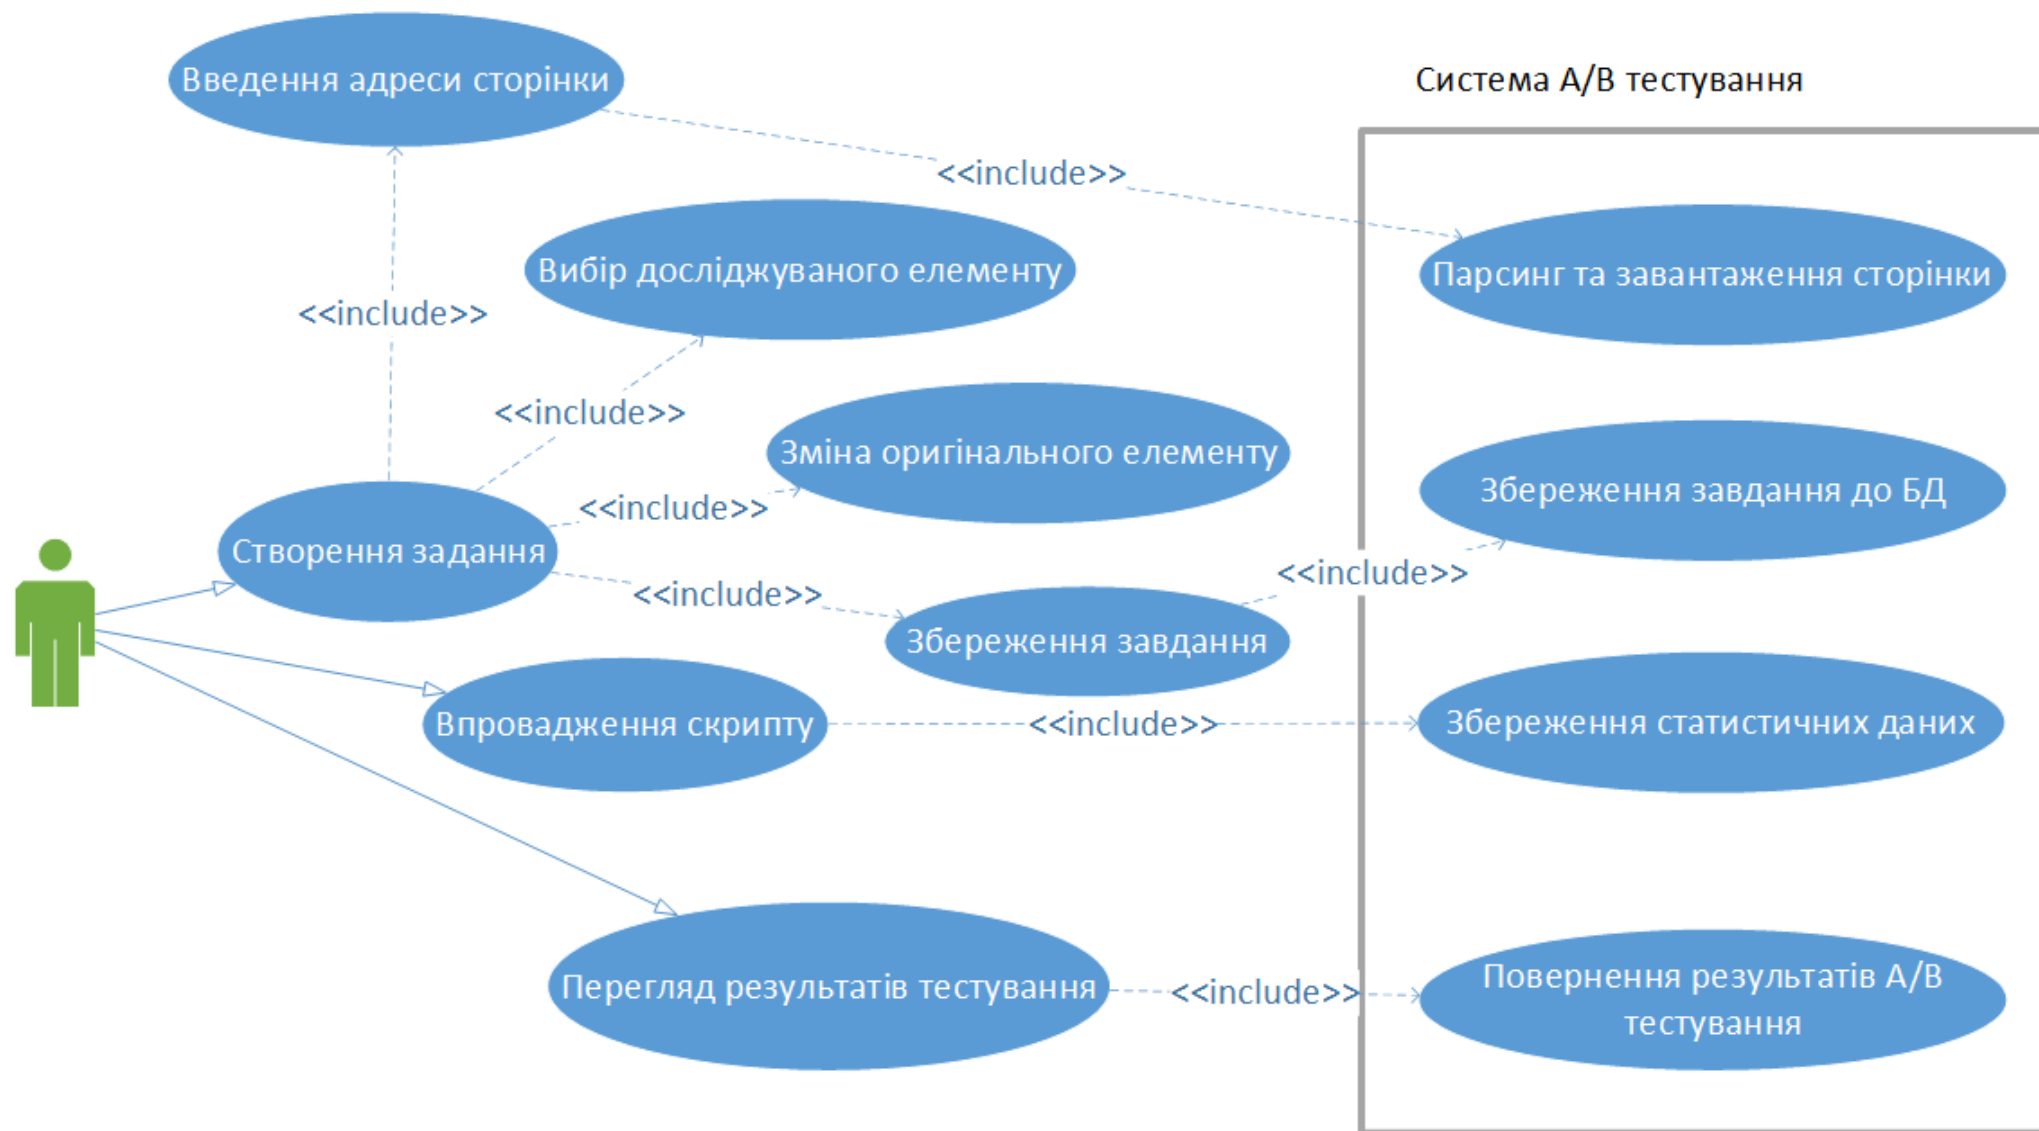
Введення адреси сторінки

Система А/В тестування

<<include>>

Вибір досліджуваного елементу

Парсинг та завантаження сторінки

<<include>>

<<include>>

Зміна оригінального елементу

Збереження завдання до БД

<<include>>

Створення задання

<<include>>

<<include>>

Збереження завдання

Впровадження скрипту

<<include>>

Збереження статистичних даних

Перегляд результатів тестування

<<include>>

Повернення результатів А/В тестування